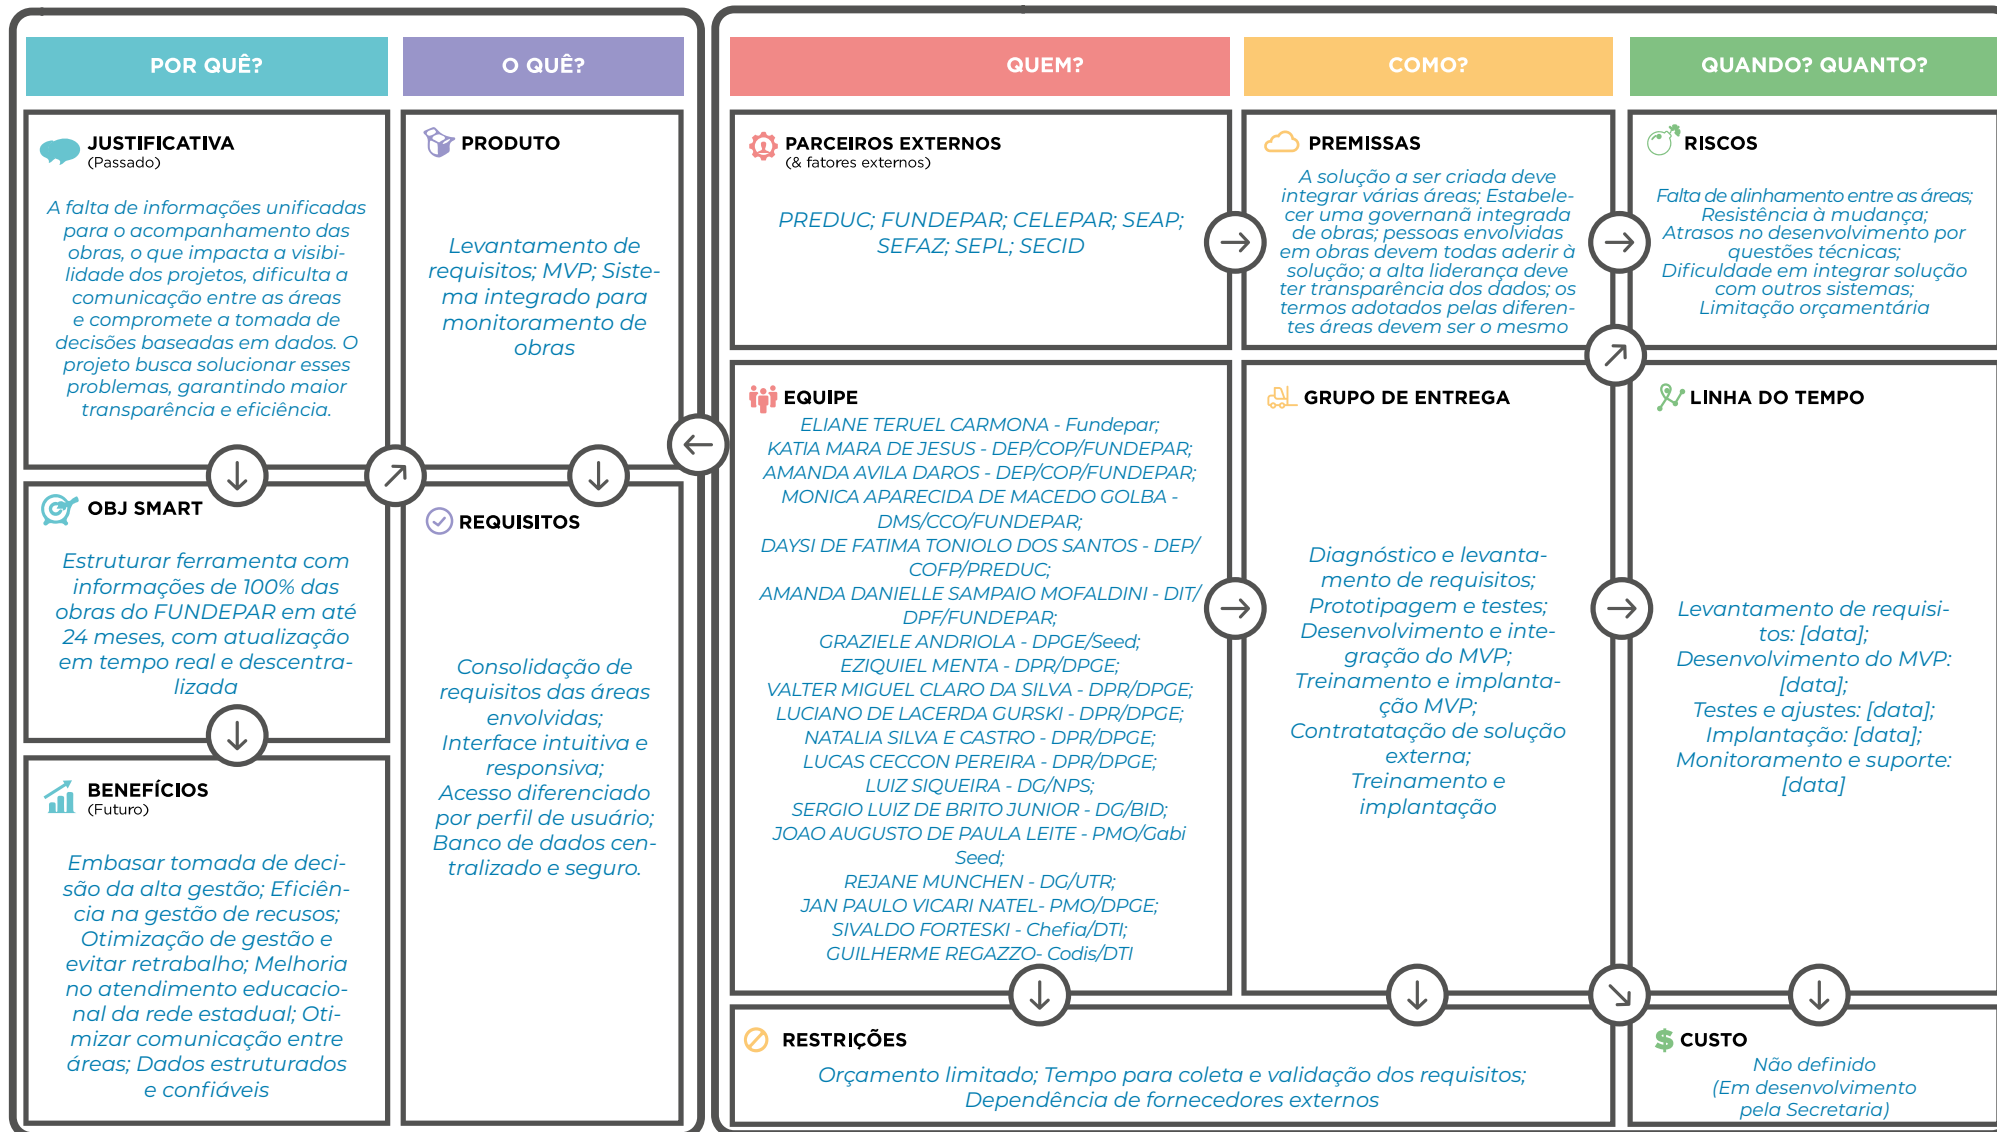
POR QUÊ?

O QUÊ?

QUEM?

COMO?

QUANDO? QUANTO?

JUSTIFICATIVA
(Passado)

A falta de informações unificadas para o acompanhamento das obras, o que impacta a visibilidade dos projetos, dificulta a comunicação entre as áreas e compromete a tomada de decisões baseadas em dados. O projeto busca solucionar esses problemas, garantindo maior transparência e eficiência.

PRODUTO

Levantamento de requisitos; MVP; Sistema integrado para monitoramento de obras

PARCEIROS EXTERNOS
(& fatores externos)

PREDUC; FUNDEPAR; CELEPAR; SEAP; SEFAZ; SEPL; SECID

PREMISSAS

A solução a ser criada deve integrar várias áreas; Estabelecer uma governanã integrada de obras; pessoas envolvidas em obras devem todas aderir à solução; a alta liderança deve ter transparência dos dados; os termos adotados pelas diferentes áreas devem ser o mesmo

RISCOS

Falta de alinhamento entre as áreas; Resistência à mudança; Atrasos no desenvolvimento por questões técnicas; Dificuldade em integrar solução com outros sistemas; Limitação orçamentária

OBJ SMART

Estruturar ferramenta com informações de 100% das obras do FUNDEPAR em até 24 meses, com atualização em tempo real e descentralizada

REQUISITOS

Consolidação de requisitos das áreas envolvidas; Interface intuitiva e responsiva; Acesso diferenciado por perfil de usuário; Banco de dados centralizado e seguro.

EQUIPE

ELIANE TERUEL CARMONA - Fundepar; KATIA MARA DE JESUS - DEP/COP/FUNDEPAR; AMANDA AVILA DAROS - DEP/COP/FUNDEPAR; MONICA APARECIDA DE MACEDO GOLBA - DMS/CCO/FUNDEPAR; DAYSI DE FATIMA TONIOLO DOS SANTOS - DEP/COFP/PREDUC; AMANDA DANIELLE SAMPAIO MOFALDINI - DIT/DPF/FUNDEPAR; GRAZIELE ANDRIOLA - DPGE/Seed; EZIQUIEL MENTA - DPR/DPGE; VALTER MIGUEL CLARO DA SILVA - DPR/DPGE; LUCIANO DE LACERDA GURSKI - DPR/DPGE; NATALIA SILVA E CASTRO - DPR/DPGE; LUCAS CECCON PEREIRA - DPR/DPGE; LUIZ SIQUEIRA - DG/NPS; SERGIO LUIZ DE BRITO JUNIOR - DG/BID; JOAO AUGUSTO DE PAULA LEITE - PMO/Gabi Seed; REJANE MUNCHEN - DG/UTR; JAN PAULO VICARI NATEL- PMO/DPGE; SIVALDO FORTESKI - Chefia/DTI; GUILHERME REGAZZO- Codis/DTI

GRUPO DE ENTREGA

Diagnóstico e levantamento de requisitos; Prototipagem e testes; Desenvolvimento e integração do MVP; Treinamento e implantação MVP; Contratatação de solução externa; Treinamento e implantação

LINHA DO TEMPO

Levantamento de requisitos: [data]; Desenvolvimento do MVP: [data]; Testes e ajustes: [data]; Implantação: [data]; Monitoramento e suporte: [data]

BENEFÍCIOS
(Futuro)

Embasar tomada de decisão da alta gestão; Eficiência na gestão de recusos; Otimização de gestão e evitar retrabalho; Melhoria no atendimento educacional da rede estadual; Otimizar comunicação entre áreas; Dados estruturados e confiáveis

RESTRIÇÕES

Orçamento limitado; Tempo para coleta e validação dos requisitos; Dependência de fornecedores externos

CUSTO

Não definido
(Em desenvolvimento pela Secretaria)